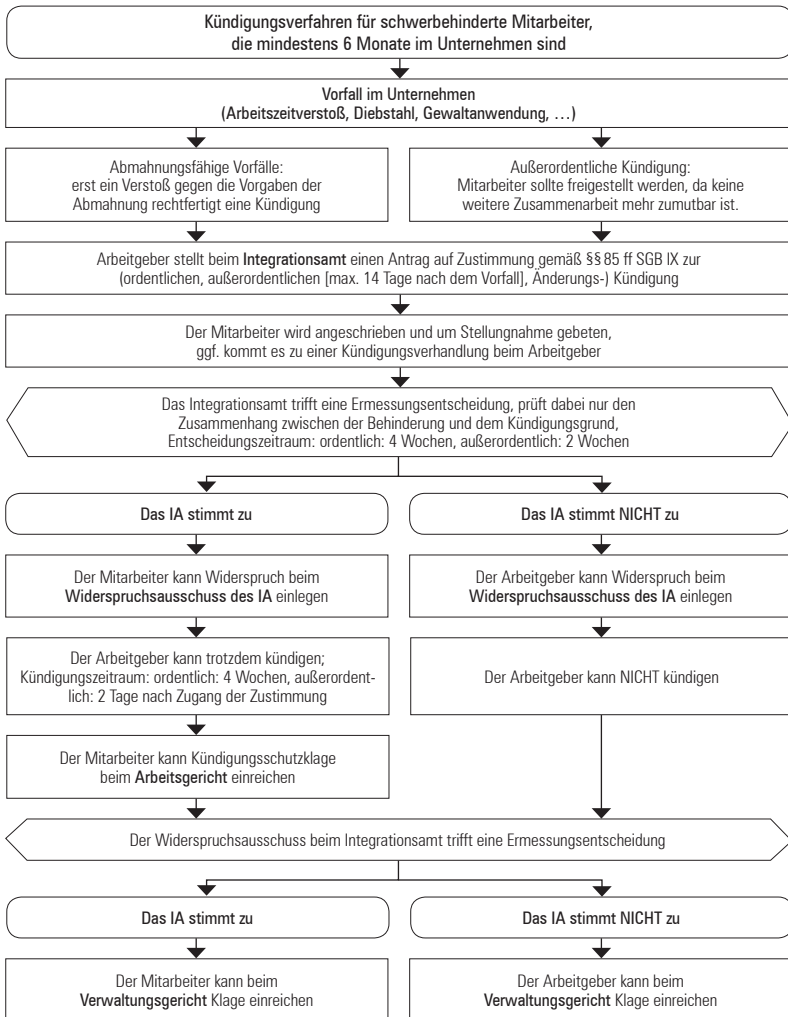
Kündigungsverfahren für schwerbehinderte Mitarbeiter, die mindestens 6 Monate im Unternehmen sind

Vorfall im Unternehmen
(Arbeitszeitverstoß, Diebstahl, Gewaltanwendung, …)

Abmahnungsfähige Vorfälle: erst ein Verstoß gegen die Vorgaben der Abmahnung rechtfertigt eine Kündigung

Außerordentliche Kündigung: Mitarbeiter sollte freigestellt werden, da keine weitere Zusammenarbeit mehr zumutbar ist.

Arbeitgeber stellt beim Integrationsamt einen Antrag auf Zustimmung gemäß §§ 85 ff SGB IX zur (ordentlichen, außerordentlichen [max. 14 Tage nach dem Vorfall], Änderungs-) Kündigung

Der Mitarbeiter wird angeschrieben und um Stellungnahme gebeten, ggf. kommt es zu einer Kündigungsverhandlung beim Arbeitgeber

Das Integrationsamt trifft eine Ermessungsentscheidung, prüft dabei nur den Zusammenhang zwischen der Behinderung und dem Kündigungsgrund, Entscheidungszeitraum: ordentlich: 4 Wochen, außerordentlich: 2 Wochen

Das IA stimmt zu

Das IA stimmt NICHT zu

Der Mitarbeiter kann Widerspruch beim Widerspruchsausschuss des IA einlegen

Der Arbeitgeber kann Widerspruch beim Widerspruchsausschuss des IA einlegen

Der Arbeitgeber kann trotzdem kündigen; Kündigungszeitraum: ordentlich: 4 Wochen, außerordentlich: 2 Tage nach Zugang der Zustimmung

Der Arbeitgeber kann NICHT kündigen

Der Mitarbeiter kann Kündigungsschutzklage beim Arbeitsgericht einreichen

Der Widerspruchsausschuss beim Integrationsamt trifft eine Ermessungsentscheidung

Das IA stimmt zu

Das IA stimmt NICHT zu

Der Mitarbeiter kann beim Verwaltungsgericht Klage einreichen

Der Arbeitgeber kann beim Verwaltungsgericht Klage einreichen